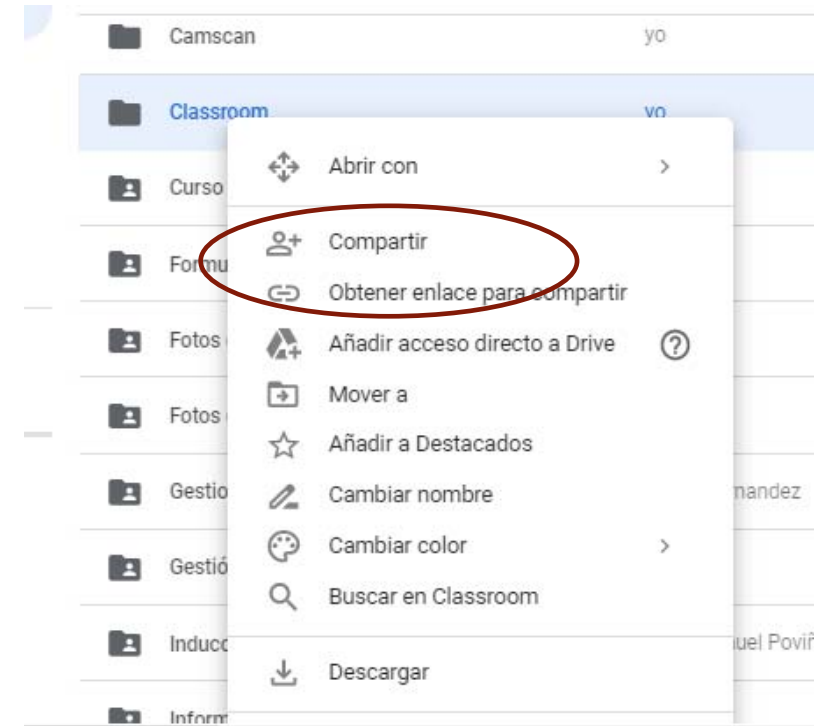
Camscan yo

Classroom yo

Curso

Formu

Fotos

Fotos

Gestio

Gestió

Induc

Inform

Abrir con

Compartir

Obtener enlace para compartir

Añadir acceso directo a Drive

Mover a

Añadir a Destacados

Cambiar nombre

Cambiar color

Buscar en Classroom

Descargar

nandez

uel Poviñ